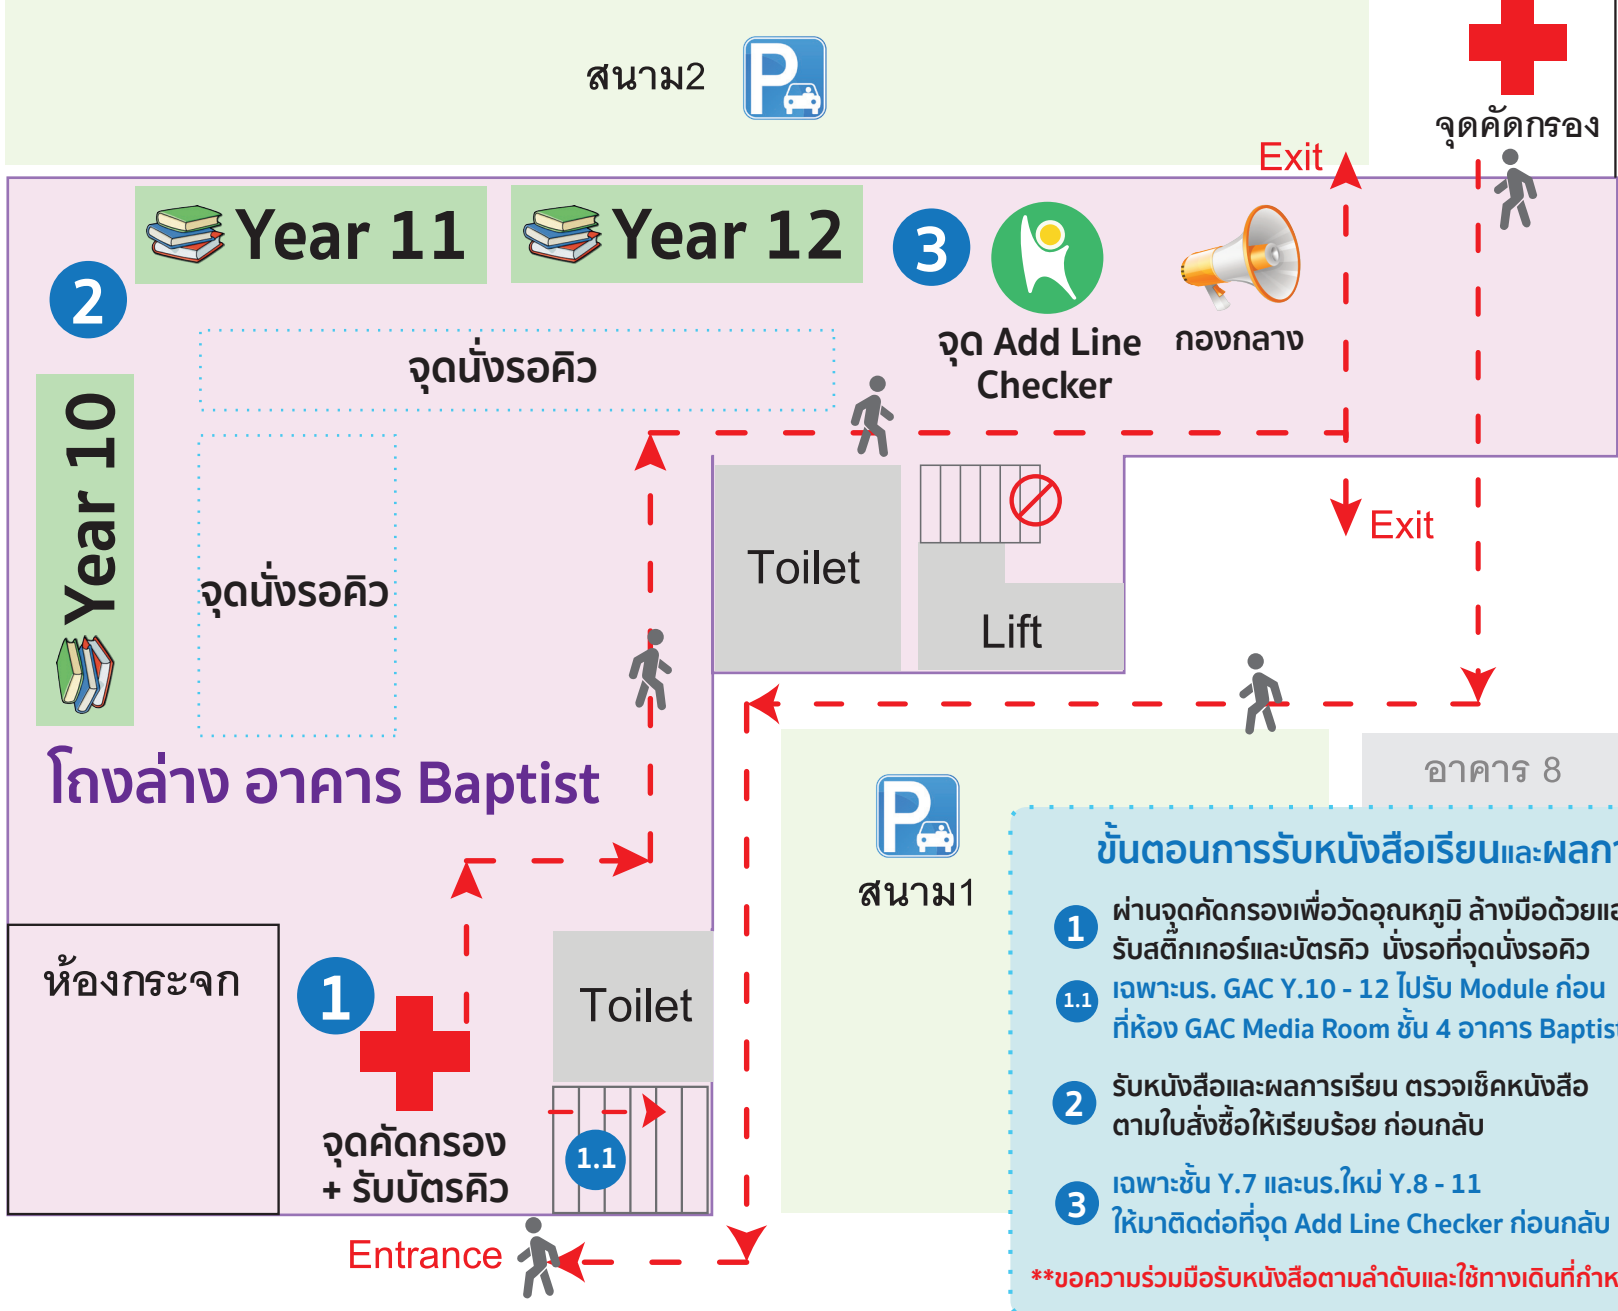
สนาม2

จุดคัดกรอง

Exit

Year 11

Year 12

2

3

จุด Add Line Checker

กองกลาง

จุดนั่งรอคิว

Year 10

จุดนั่งรอคิว

Toilet

Lift

Exit

โถงล่าง อาคาร Baptist

อาคาร 8

สนาม1

ห้องกระจก

1

Toilet

จุดคัดกรอง + รับบัตรคิว

1.1

Entrance

ขั้นตอนการรับหนังสือเรียนและผลก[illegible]

1 ผ่านจุดคัดกรองเพื่อวัดอุณหภูมิ ล้างมือด้วยแ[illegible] รับสติ๊กเกอร์และบัตรคิว นั่งรอที่จุดนั่งรอคิว

1.1 เฉพาะนร. GAC Y.10 - 12 ไปรับ Module ก่อน ที่ห้อง GAC Media Room ชั้น 4 อาคาร Baptis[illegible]

2 รับหนังสือและผลการเรียน ตรวจเช็คหนังสือ ตามใบสั่งซื้อให้เรียบร้อย ก่อนกลับ

3 เฉพาะชั้น Y.7 และนร.ใหม่ Y.8 - 11 ให้มาติดต่อที่จุด Add Line Checker ก่อนกลับ

**ขอความร่วมมือรับหนังสือตามลำดับและใช้ทางเดินที่กำห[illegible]